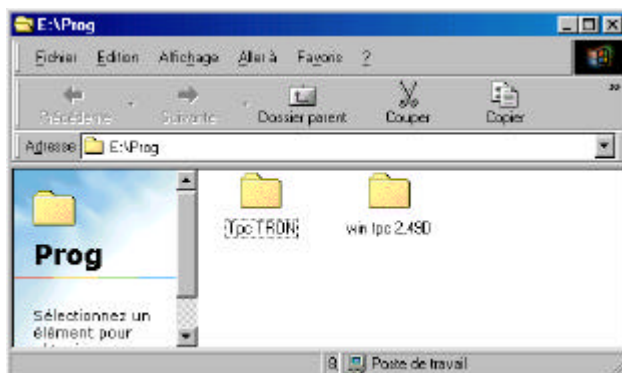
E:\Prog

Fichier Edition Affichage Aller à Favoris ?

Précédente Suivante Dossier parent Couper Copier

Adresse E:\Prog

Prog

Sélectionnez un élément pour

Tpc TRON

win tpc 2.490

0 Poste de travail